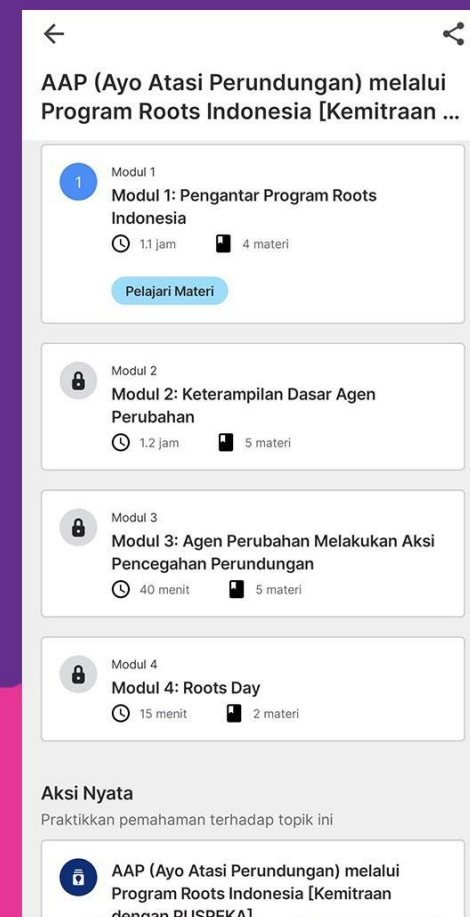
AAP (Ayo Atasi Perundungan) melalui Program Roots Indonesia [Kemitraan ...

1

Modul 1

Modul 1: Pengantar Program Roots Indonesia

1.1 jam

4 materi

Pelajari Materi

Modul 2

Modul 2: Keterampilan Dasar Agen Perubahan

1.2 jam

5 materi

Modul 3

Modul 3: Agen Perubahan Melakukan Aksi Pencegahan Perundungan

40 menit

5 materi

Modul 4

Modul 4: Roots Day

15 menit

2 materi

Aksi Nyata

Praktikkan pemahaman terhadap topik ini

AAP (Ayo Atasi Perundungan) melalui Program Roots Indonesia [Kemitraan dengan PUSPEKA]